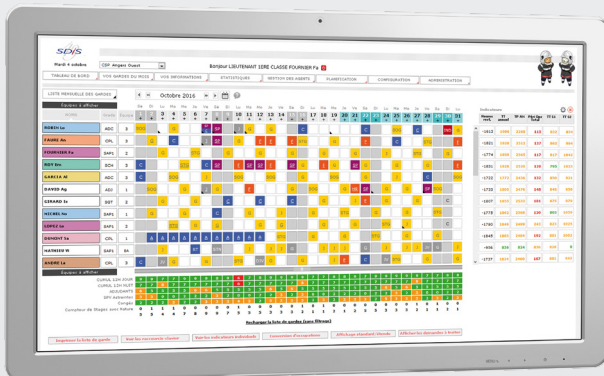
SDIS

Mardi 4 octobre

CSP Angers Ouest

Bonjour LIEUTENANT 1ERE CLASSE FOURNIER Fa

TABLEAU DE BORD | VOS GARDES DU MOIS | VOS INFORMATIONS | STATISTIQUES | GESTION DES AGENTS | PLANIFICATION | COMPOSITION | ADMINISTRATION

LISTE MENSUELLE DES GARDES

Octobre 2016

Équipes à afficher

ROBIN Lu ADC
FAURE Ma CPL
FOURNIER Fa SAP1
ROY Em SCH
GARCIA Al ADC
DAVID Ag ADJ
GIRARD Jo SGT
MICHEL Nn SAP1
LOPEZ Lo SAP1
DENOIT Ta CPL
MATHIEU M. SA
ANDRE La CPL

Équipes à afficher

CUMUL 12H JOUR
CUMUL 12H NUIT
ADJUDANTS
SPV Adjoints
Congés
Complexe de tâches avec Nature

Recharger la liste de gardes (sans filtrage)

Imprimer la liste de garde | Voir les nouveautés récentes | Voir les indicateurs individuels | Commentaire d'occupations | Afficher par attendant / Groupe | Afficher les demandes à traiter

Indicateurs